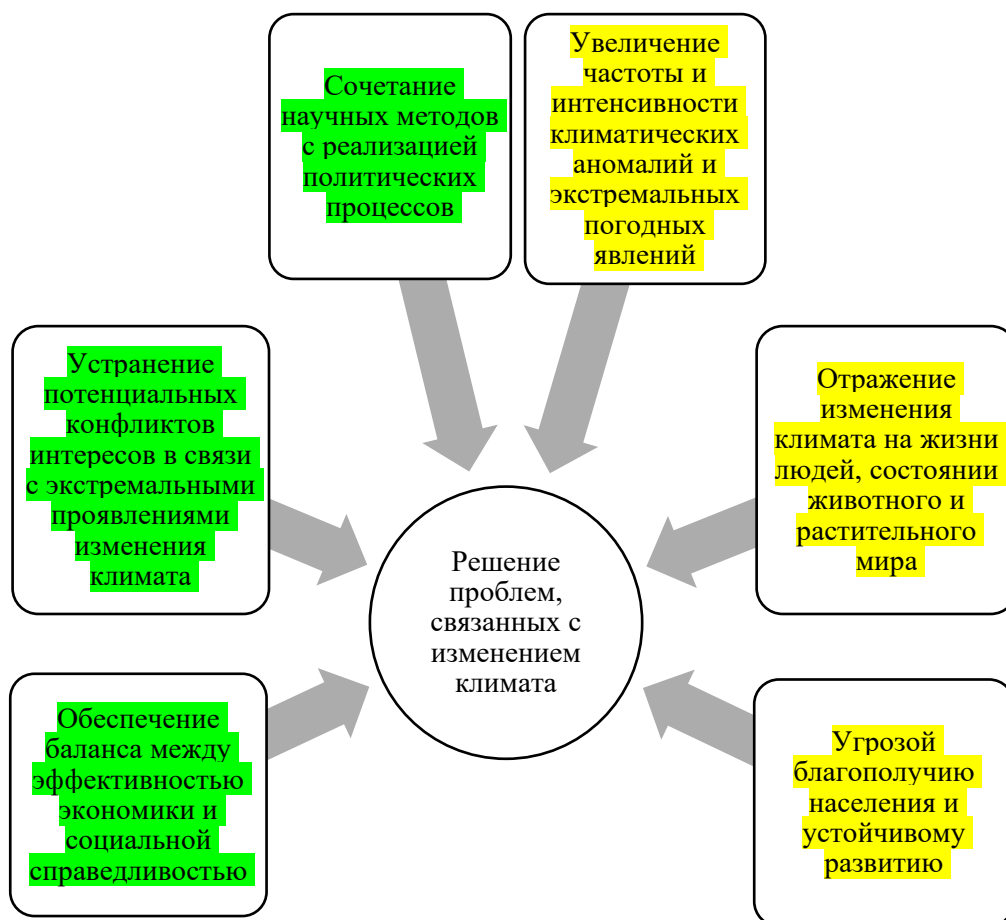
Сочетание научных методов с реализацией политических процессов

Увеличение частоты и интенсивности климатических аномалий и экстремальных погодных явлений

Устранение потенциальных конфликтов интересов в связи с экстремальными проявлениями изменения климата

Решение проблем, связанных с изменением климата

Отражение изменения климата на жизни людей, состоянии животного и растительного мира

Обеспечение баланса между эффективностью экономики и социальной справедливостью

Угрозой благополучию населения и устойчивому развитию